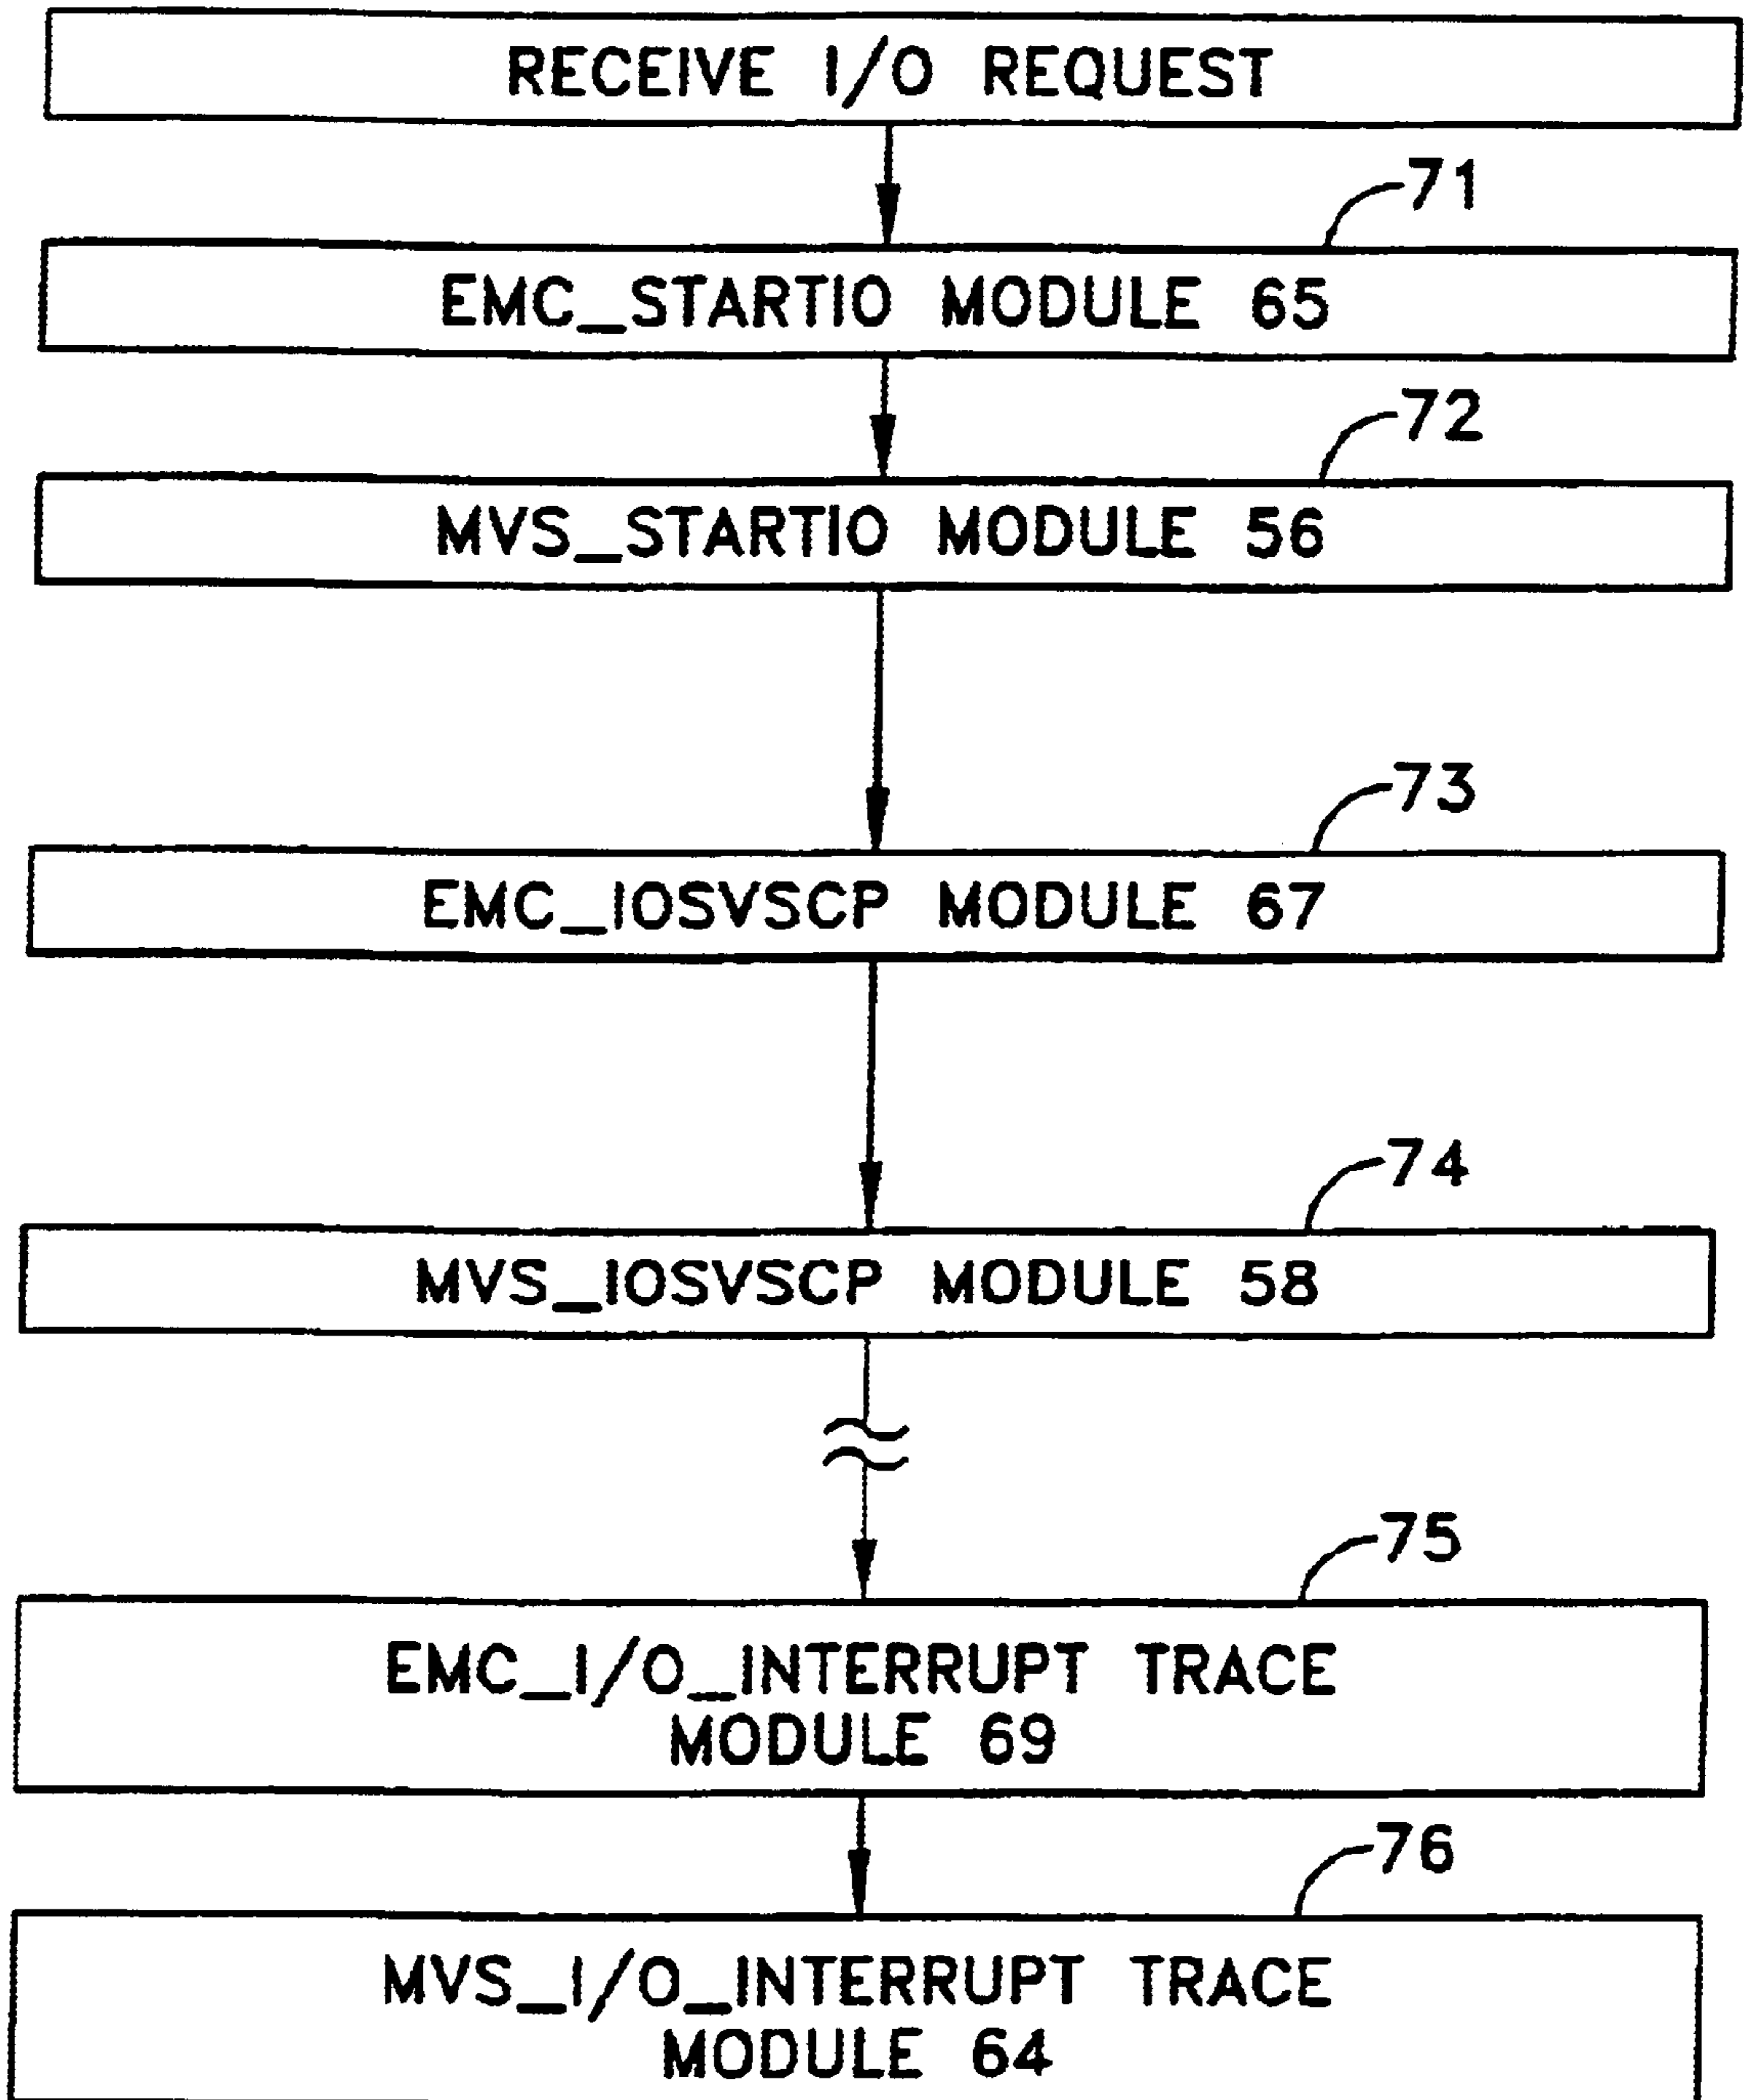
RECEIVE I/O REQUEST

71

EMC_STARTIO MODULE 65

72

MVS_STARTIO MODULE 56

73

EMC_IOSVSCP MODULE 67

74

MVS_IOSVSCP MODULE 58

75

EMC_I/O_INTERRUPT TRACE MODULE 69

76

MVS_I/O_INTERRUPT TRACE MODULE 64